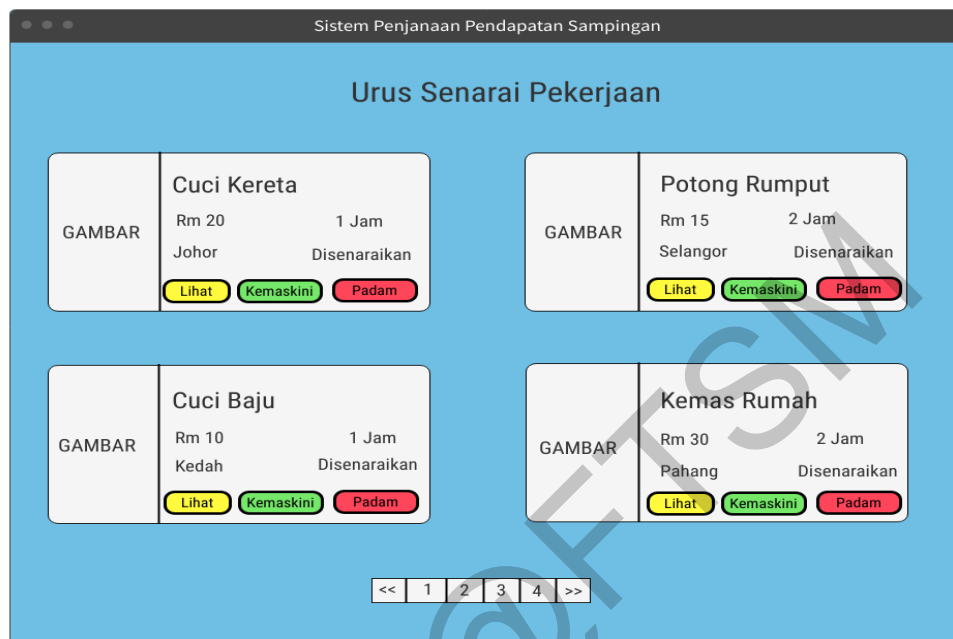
Sistem Penjanaan Pendapatan Sampingan

Urus Senarai Pekerjaan

GAMBAR

Cuci Kereta
Rm 20
1 Jam
Johor
Disenaraikan
Lihat
Kemaskini
Padam

GAMBAR

Potong Rumput
Rm 15
2 Jam
Selangor
Disenaraikan
Lihat
Kemaskini
Padam

GAMBAR

Cuci Baju
Rm 10
1 Jam
Kedah
Disenaraikan
Lihat
Kemaskini
Padam

GAMBAR

Kemas Rumah
Rm 30
2 Jam
Pahang
Disenaraikan
Lihat
Kemaskini
Padam

<< 1 2 3 4 >>

@FTSM